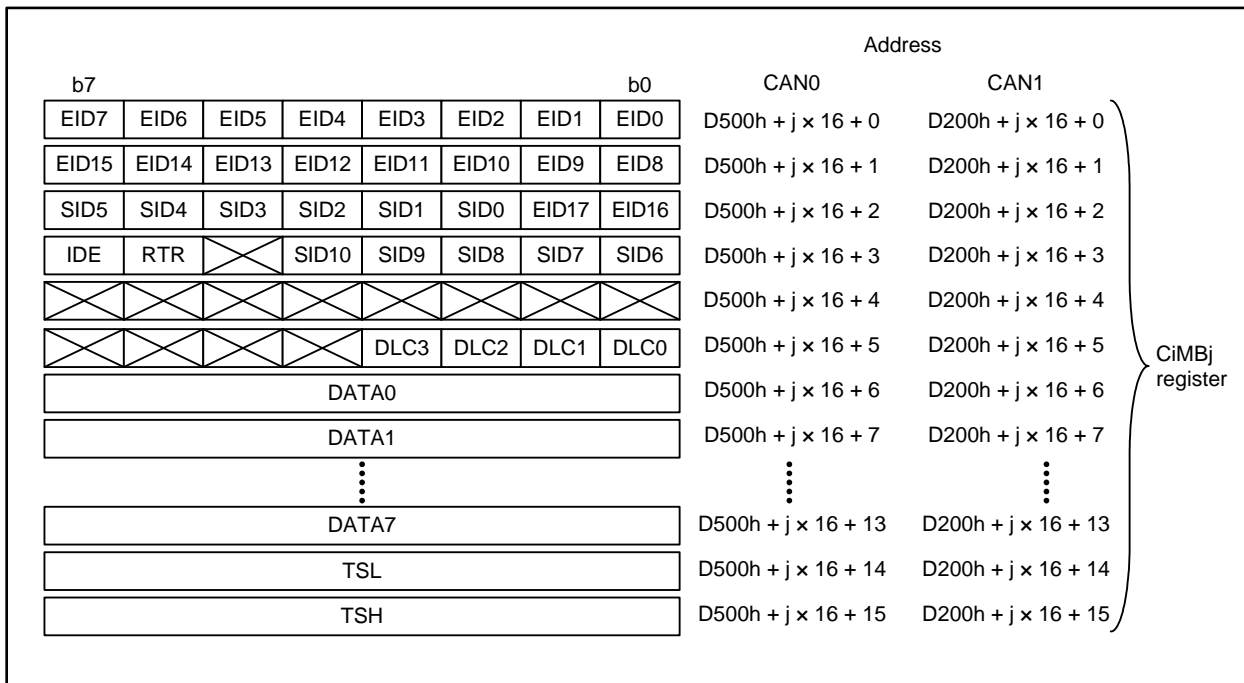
Address

| b7 | | | | | | | b0 | CAN0 | CAN1 |
|---|---|---|---|---|---|---|---|---|---|
| EID7 | EID6 | EID5 | EID4 | EID3 | EID2 | EID1 | EID0 | D500h + j × 16 + 0 | D200h + j × 16 + 0 |
| EID15 | EID14 | EID13 | EID12 | EID11 | EID10 | EID9 | EID8 | D500h + j × 16 + 1 | D200h + j × 16 + 1 |
| SID5 | SID4 | SID3 | SID2 | SID1 | SID0 | EID17 | EID16 | D500h + j × 16 + 2 | D200h + j × 16 + 2 |
| IDE | RTR | | SID10 | SID9 | SID8 | SID7 | SID6 | D500h + j × 16 + 3 | D200h + j × 16 + 3 |
| | | | | | | | | D500h + j × 16 + 4 | D200h + j × 16 + 4 |
| | | | | DLC3 | DLC2 | DLC1 | DLC0 | D500h + j × 16 + 5 | D200h + j × 16 + 5 |
| DATA0 | | | | | | | | D500h + j × 16 + 6 | D200h + j × 16 + 6 |
| DATA1 | | | | | | | | D500h + j × 16 + 7 | D200h + j × 16 + 7 |
| ⋮ | | | | | | | | ⋮ | ⋮ |
| DATA7 | | | | | | | | D500h + j × 16 + 13 | D200h + j × 16 + 13 |
| TSL | | | | | | | | D500h + j × 16 + 14 | D200h + j × 16 + 14 |
| TSH | | | | | | | | D500h + j × 16 + 15 | D200h + j × 16 + 15 |

CiMBj register